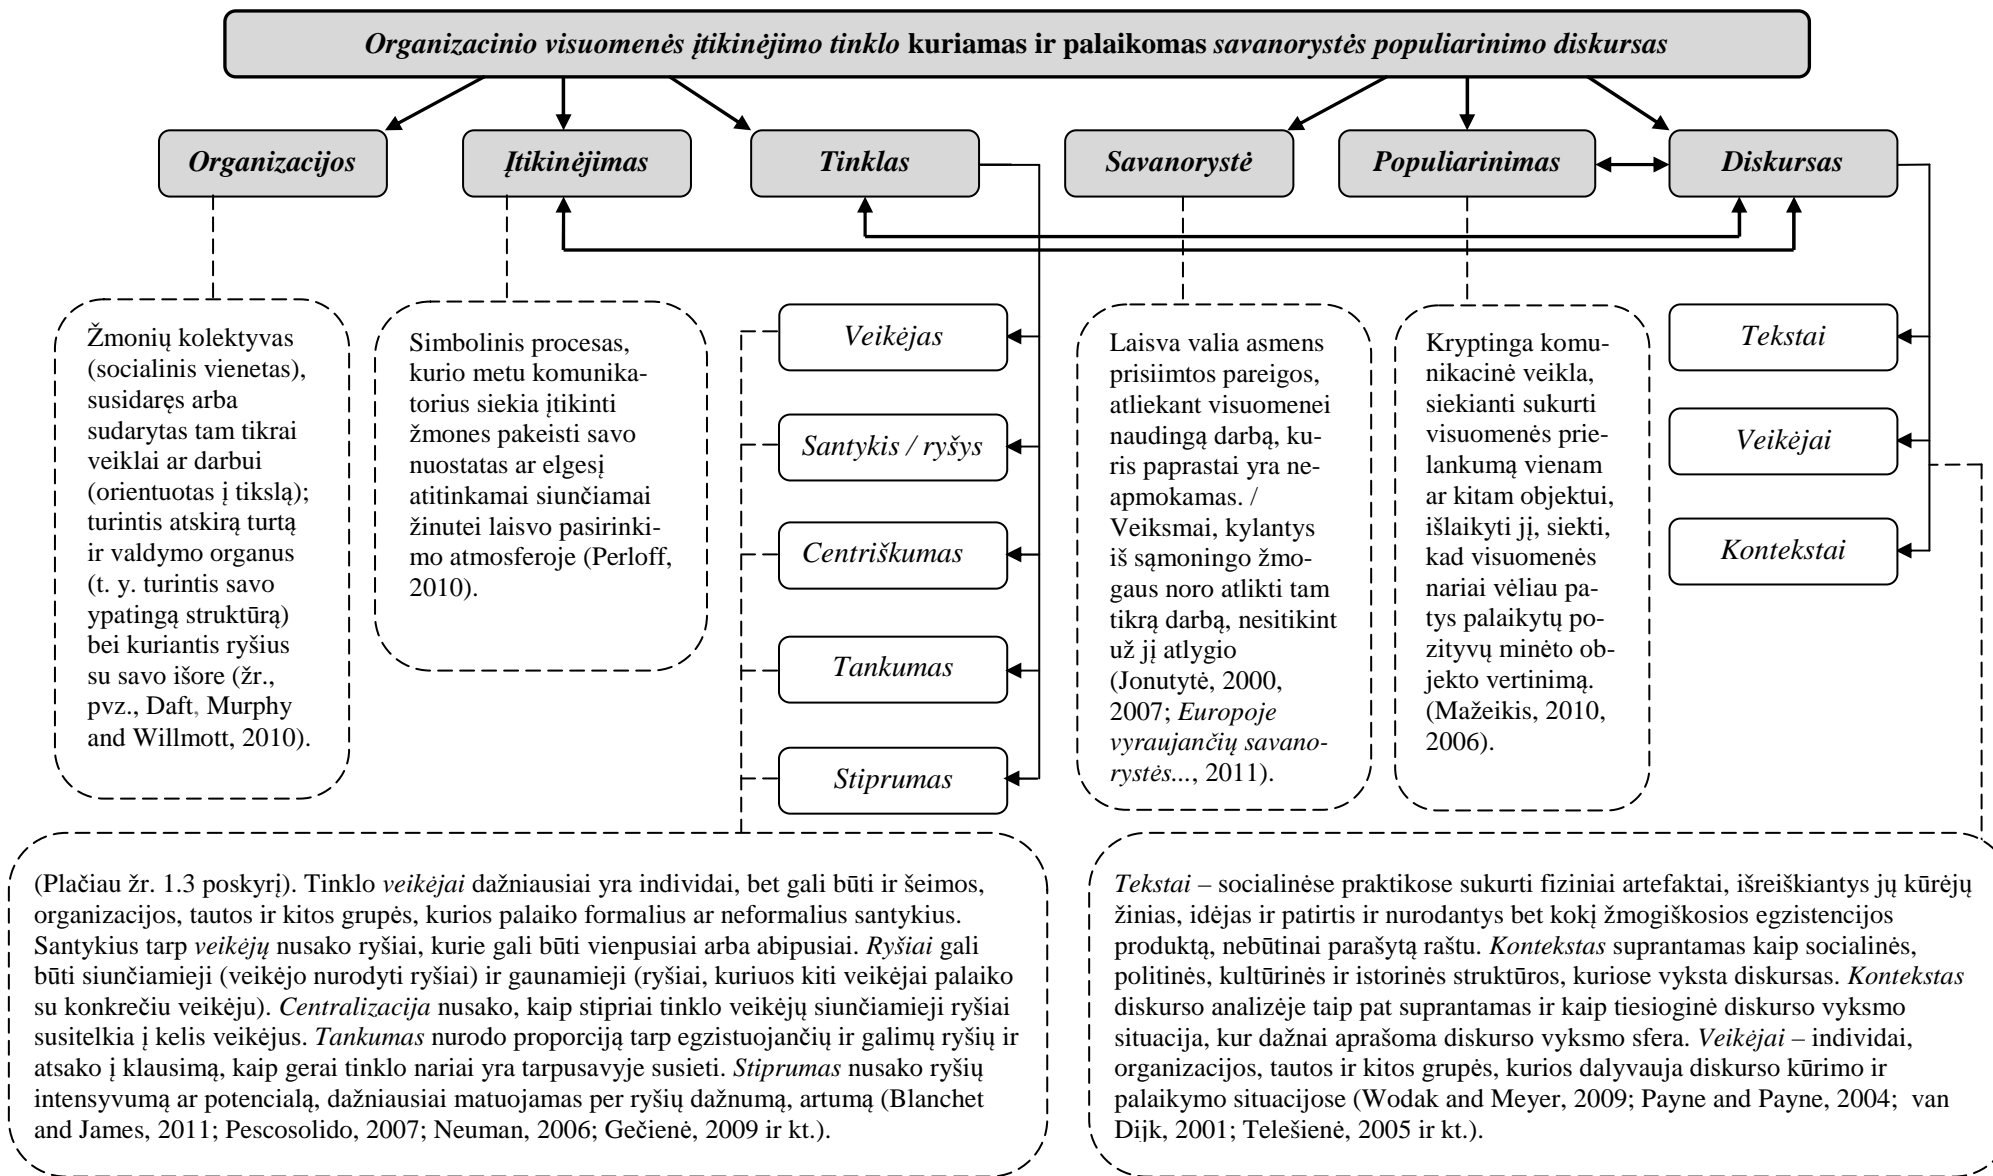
Organizacinio visuomenės įtikinėjimo tinklo kuriamas ir palaikomas savanorystės populiarinimo diskursas

Organizacijos

Įtikinėjimas

Tinklas

Savanorystė

Populiarinimas

Diskursas

Žmonių kolektyvas (socialinis vienetas), susidaręs arba sudarytas tam tikrai veiklai ar darbui (orientuotas į tikslą); turintis atskirą turtą ir valdymo organus (t. y. turintis savo ypatingą struktūrą) bei kuriantis ryšius su savo išore (žr., pvz., Daft, Murphy and Willmott, 2010).

Simbolinis procesas, kurio metu komunikatorius siekia įtikinti žmones pakeisti savo nuostatas ar elgesį atitinkamai siunčiamai žinutei laisvo pasirinkimo atmosferoje (Perloff, 2010).

Veikėjas

Santykis / ryšys

Centriškumas

Tankumas

Stiprumas

Laisva valia asmens prisiimtos pareigos, atliekant visuomenei naudingą darbą, kuris paprastai yra neapmokamas. / Veiksmai, kylantys iš sąmoningo žmogaus noro atlikti tam tikrą darbą, nesitikint už jį atlygio (Jonutytė, 2000, 2007; Europoje vyraujančių savanorystės..., 2011).

Kryptinga komunikacinė veikla, siekianti sukurti visuomenės prielankumą vienam ar kitam objektui, išlaikyti jį, siekti, kad visuomenės nariai vėliau patys palaikytų pozityvų minėto objekto vertinimą. (Mažeikis, 2010, 2006).

Tekstai

Veikėjai

Kontekstai

(Plačiau žr. 1.3 poskyrį). Tinklo veikėjai dažniausiai yra individai, bet gali būti ir šeimos, organizacijos, tautos ir kitos grupės, kurios palaiko formalius ar neformalius santykius. Santykius tarp veikėjų nusako ryšiai, kurie gali būti vienpusiai arba abipusiai. Ryšiai gali būti siunčiamieji (veikėjo nurodyti ryšiai) ir gaunamieji (ryšiai, kuriuos kiti veikėjai palaiko su konkrečiu veikėju). Centralizacija nusako, kaip stipriai tinklo veikėjų siunčiamieji ryšiai susitelkia į kelis veikėjus. Tankumas nurodo proporciją tarp egzistuojančių ir galimų ryšių ir atsako į klausimą, kaip gerai tinklo nariai yra tarpusavyje susieti. Stiprumas nusako ryšių intensyvumą ar potencialą, dažniausiai matuojamas per ryšių dažnumą, artumą (Blanchet and James, 2011; Pescosolido, 2007; Neuman, 2006; Gečienė, 2009 ir kt.).

Tekstai – socialinėse praktikose sukurti fiziniai artefaktai, išreiškiantys jų kūrėjų žinias, idėjas ir patirtis ir nurodantys bet kokį žmogiškosios egzistencijos produktą, nebūtinai parašytą raštu. Kontekstas suprantamas kaip socialinės, politinės, kultūrinės ir istorinės struktūros, kuriose vyksta diskursas. Kontekstas diskurso analizėje taip pat suprantamas ir kaip tiesioginė diskurso vyksmo situacija, kur dažnai aprašoma diskurso vyksmo sfera. Veikėjai – individai, organizacijos, tautos ir kitos grupės, kurios dalyvauja diskurso kūrimo ir palaikymo situacijose (Wodak and Meyer, 2009; Payne and Payne, 2004; van Dijk, 2001; Telešienė, 2005 ir kt.).